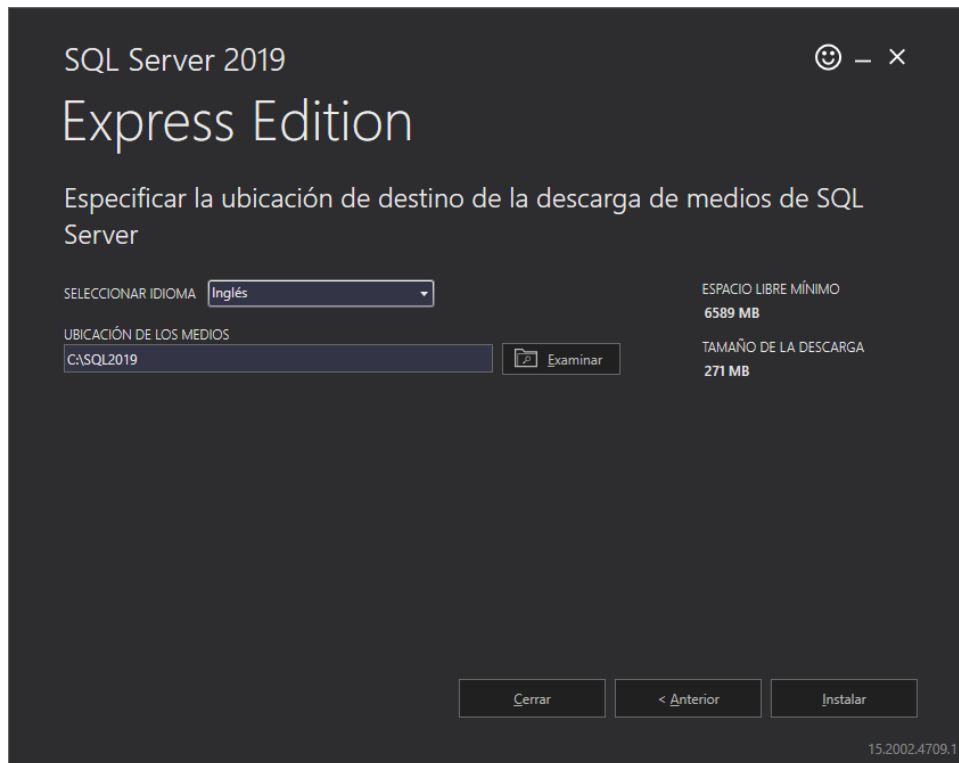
SQL Server 2019

☺ – ×

Express Edition

Especificar la ubicación de destino de la descarga de medios de SQL Server

SELECCIONAR IDIOMA Inglés

UBICACIÓN DE LOS MEDIOS

C:\SQL2019

Examinar

ESPACIO LIBRE MÍNIMO
6589 MB

TAMAÑO DE LA DESCARGA
271 MB

Cerrar

< Anterior

Instalar

15.2002.4709.1